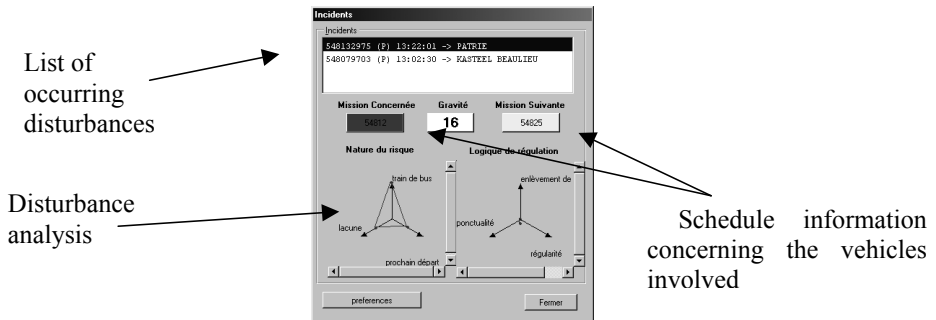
List of occurring disturbances

Disturbance analysis

Incidents

Incidents

548132975 (P) 13:22:01 -> PATRIE
548079703 (P) 13:02:30 -> KASTEEL BEAULIEU

Mission Concernée

Gravité

Mission Suivante

54812

16

54825

Nature du risque

Logique de régulation

train de bus

lacune

prochain départ

enlèvement de

ponctualité

régularité

preferences

Fermer

Schedule information concerning the vehicles involved